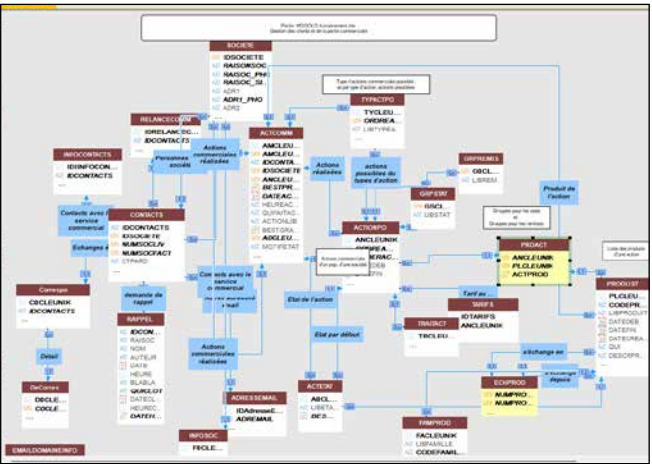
Partie MOSOLO fonctionnement des
Gestion des clients et de la partie commerciale

SOCIETE
IDSOCIETE
RAISOC
RAISOC_PHI
RAISOC_SI...
ADR1
ADR1_PHO
ADR2

Type d'actions commerciales possibles
et par type d'action, actions possibles

TYPACTPO
TYCLEU...
ORDREA...
LIBTYPE...

RELANCECOMM
IDRELANCOC...
IDCONTACTS

Personnes
société

ACTCOMM
AMCLEU...
AMCLEU...
IDCONTA...
IDSOCIETE
ANCLEU...
BESTPR...
DATEAC...
HEUREAC...
QUIVAITAS...
ACTIONLIB
BESTGRA...
ASDLEU...
MOTIFETAT

Actions
commerciales
réalisées

Actions
réalisées

actions
possibles du
types d'action

GRPREMIS
GBCL...
LIBREM...

INFOCONTACTS
IDINFOCON...
IDCONTACTS

Contacts avec le
service
commercial

Echanges é

CONTACTS
IDCONTACTS
IDSOCIETE
NUMSOCLIV
NUMSOCFACT
CTPARD

GRPSTAT
GSCL...
LIBSTAT

Produit de
l'action

Groupés par les stats et
Groupés par les remises

ACTIONPO
ANCLEUNIK
ORDREA...
DERAC...
DEB...
FIN...

Actions commerciales
d'un pop, d'une société

PROACT
ANCLEUNIK
PLCLEUNIK
ACTPROD

Liste des produits
d'une action

Con acts avec le
service
commercial
...

Correspo
CBCLEUNIK
IDCONTACTS

demande de
rappel

RAPPEL
IDCON...
RAISOC
NOM
AUTEUR
DATE
HEURE
BLABLA
QUIGLOT
DATEL...
HEUREC...
DATEH...

Etat de l'action

Tarif a...

TARIFS
IDTARIFS
ANCLEUNIK

PRODUIT
PLCLEU...
CODEPR...
LIBPRODUIT
DATEDEB
DATEFIN
DATEREA...
QUI
DESCPR...

Détail

Actions
commerciales
réalisées

Etat par début

TRAITACT
TRCLEU...

échange en

échange
depuis

DeCorres
DECLE...
COCLE...

ADRESSEMAIL
IDAdresseE...
ADRMAIL

ACTETAT
ABCL...
LIBETA...
DE...

ECHPROD
NUMPRO...
NUMPRO...

INFOSOC
FECLE...

FAMPROD
FACLEUNIK
LIBFAMILLE
CODEFAMI...

EMAILDOMAINEINFO